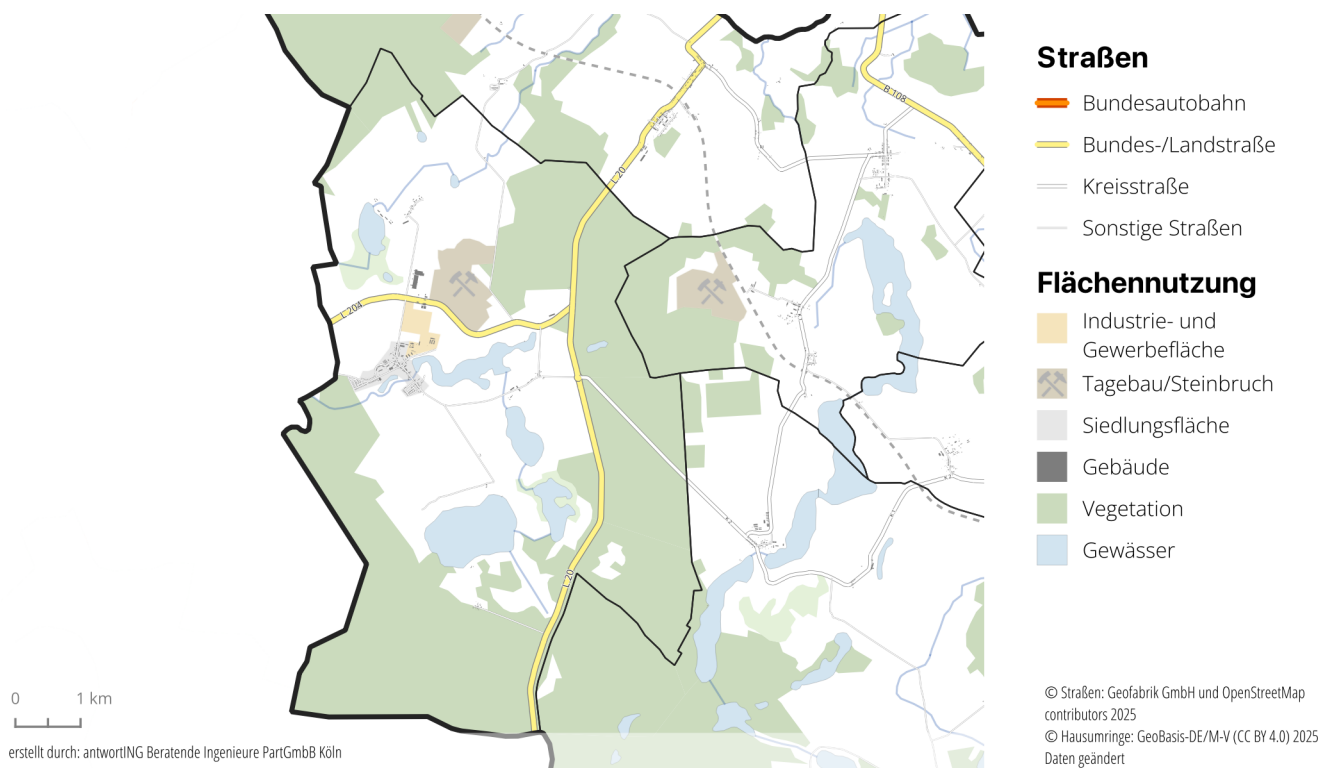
B 108
L 20
L 204
L 20

Straßen
Bundesautobahn
Bundes-/Landstraße
Kreisstraße
Sonstige Straßen

Flächennutzung
Industrie- und Gewerbefläche
Tagebau/Steinbruch
Siedlungsfläche
Gebäude
Vegetation
Gewässer

0 1 km

erstellt durch: antwortING Beratende Ingenieure PartGmbB Köln

© Straßen: Geofabrik GmbH und OpenStreetMap contributors 2025
© Hausumringe: GeoBasis-DE/M-V (CC BY 4.0) 2025 Daten geändert